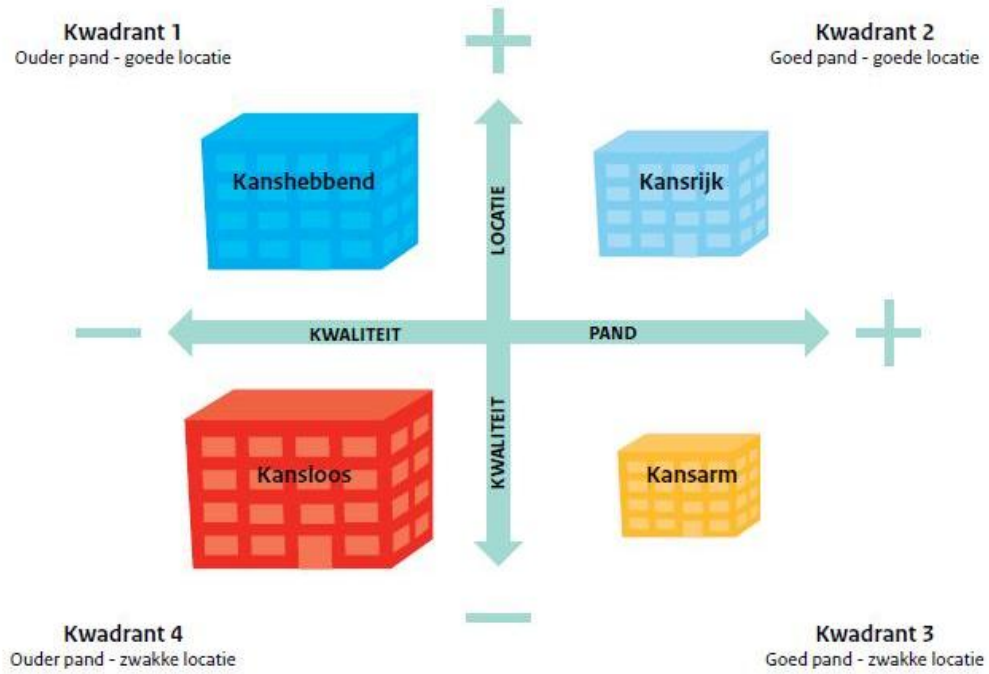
Kwadrant 1
Ouder pand - goede locatie

+

Kwadrant 2
Goed pand - goede locatie

Kanshebbend

LOCATIE

Kansrijk

—

KWALITEIT

PAND

+

Kansloos

KWALITEIT

Kansarm

—

Kwadrant 4
Ouder pand - zwakke locatie

Kwadrant 3
Goed pand - zwakke locatie